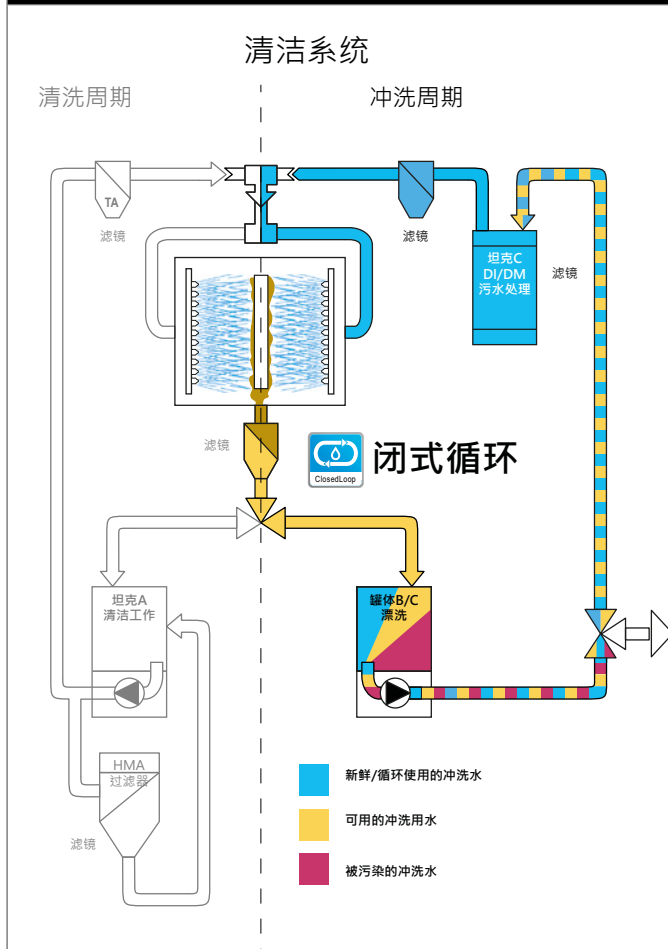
清洁系统

清洗周期

冲洗周期

TA

滤镜

滤镜

坦克C
DI/DM
污水处理

滤镜

滤镜

ClosedLoop

闭式循环

坦克A
清洁工作

罐体B/C
漂洗

HMA
过滤器

滤镜

新鲜/循环使用的冲洗水

可用的冲洗用水

被污染的冲洗水